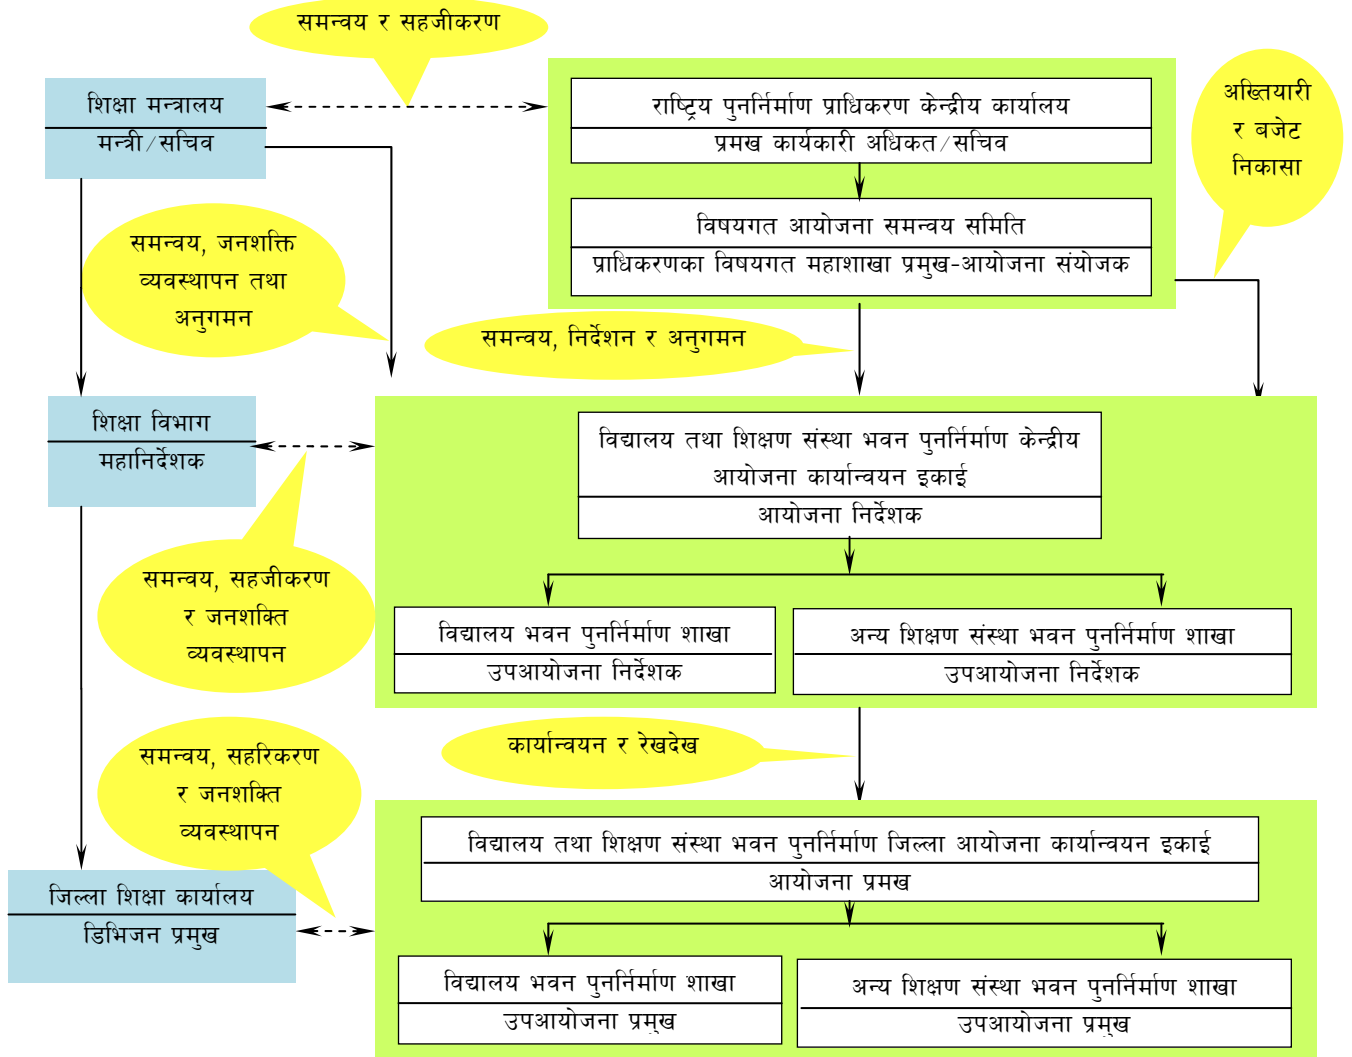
समन्वय र सहजीकरण

शिक्षा मन्त्रालय
मन्त्री/सचिव

राष्ट्रिय पुनर्निर्माण प्राधिकरण केन्द्रीय कार्यालय
प्रमख कार्यकारी अधिकत/सचिव

अख्तियारी र बजेट निकासा

विषयगत आयोजना समन्वय समिति
प्राधिकरणका विषयगत महाशाखा प्रमुख-आयोजना संयोजक

समन्वय, जनशक्ति व्यवस्थापन तथा अनुगमन

समन्वय, निर्देशन र अनुगमन

शिक्षा विभाग
महानिर्देशक

विद्यालय तथा शिक्षण संस्था भवन पुनर्निर्माण केन्द्रीय आयोजना कार्यान्वयन इकाई
आयोजना निर्देशक

समन्वय, सहजीकरण र जनशक्ति व्यवस्थापन

विद्यालय भवन पुनर्निर्माण शाखा
उपआयोजना निर्देशक

अन्य शिक्षण संस्था भवन पुनर्निर्माण शाखा
उपआयोजना निर्देशक

कार्यान्वयन र रेखदेख

समन्वय, सहरिकरण र जनशक्ति व्यवस्थापन

विद्यालय तथा शिक्षण संस्था भवन पुनर्निर्माण जिल्ला आयोजना कार्यान्वयन इकाई
आयोजना प्रमख

जिल्ला शिक्षा कार्यालय
डिभिजन प्रमुख

विद्यालय भवन पुनर्निर्माण शाखा
उपआयोजना प्रमुख

अन्य शिक्षण संस्था भवन पुनर्निर्माण शाखा
उपआयोजना प्रमुख